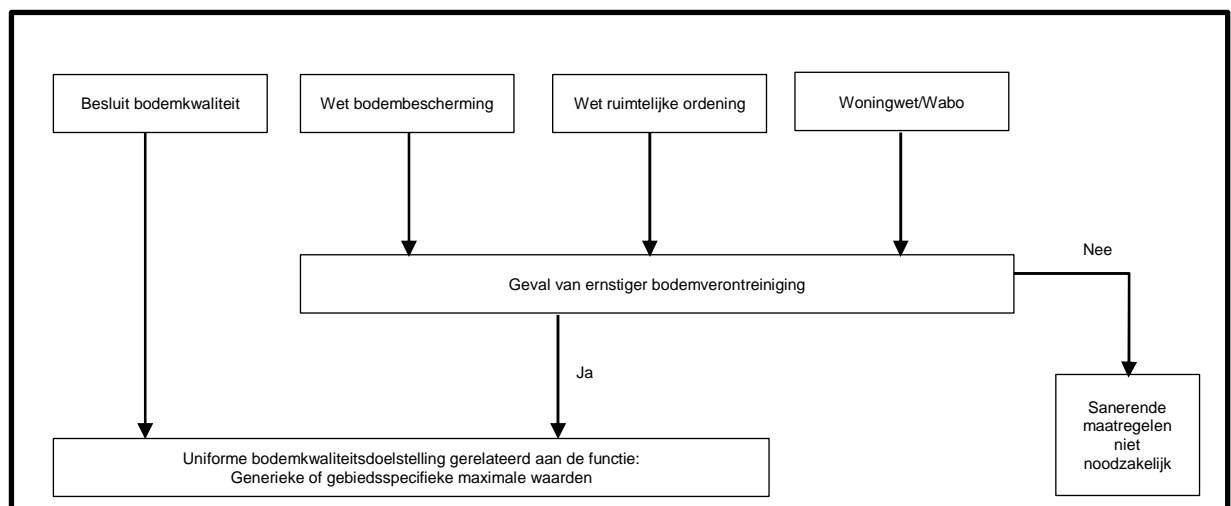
Besluit bodemkwaliteit

Wet bodembescherming

Wet ruimtelijke ordening

Woningwet/Wabo

Geval van ernstiger bodemverontreiniging

Nee

Ja

Sanerende maatregelen niet noodzakelijk

Uniforme bodemkwaliteitsdoelstelling gerelateerd aan de functie: Generieke of gebiedsspecifieke maximale waarden